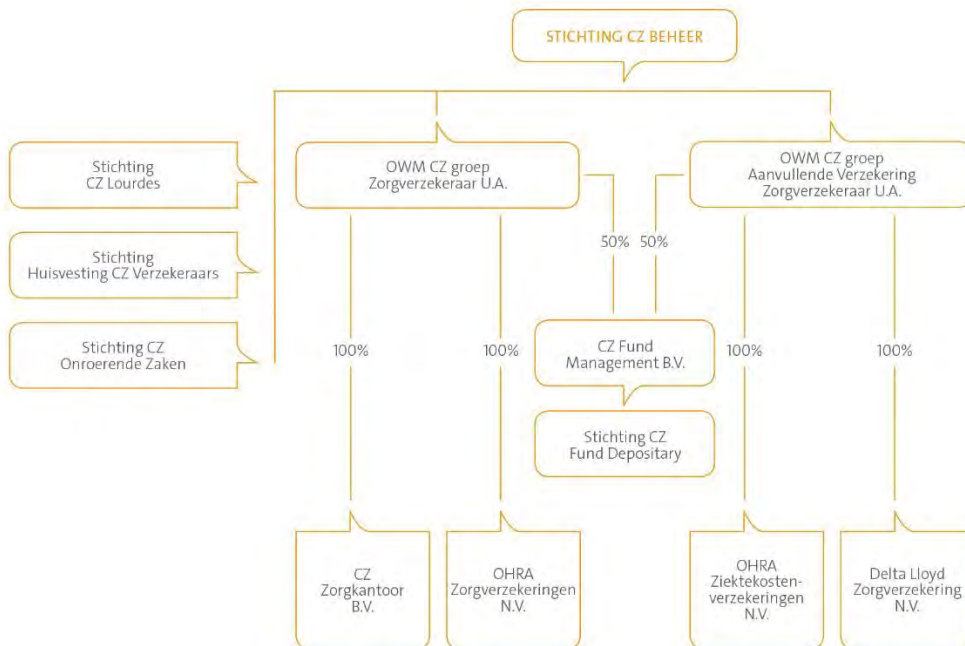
STICHTING CZ BEHEER

Stichting CZ Lourdes

Stichting Huisvesting CZ Verzekeraars

Stichting CZ Onroerende Zaken

OWM CZ groep Zorgverzekeraar U.A.

OWM CZ groep Aanvullende Verzekering Zorgverzekeraar U.A.

50%

50%

CZ Fund Management B.V.

Stichting CZ Fund Depositary

100%

100%

100%

100%

CZ Zorgkantoor B.V.

OHRA Zorgverzekeringen N.V.

OHRA Ziektekostenverzekeringen N.V.

Delta Lloyd Zorgverzekering N.V.